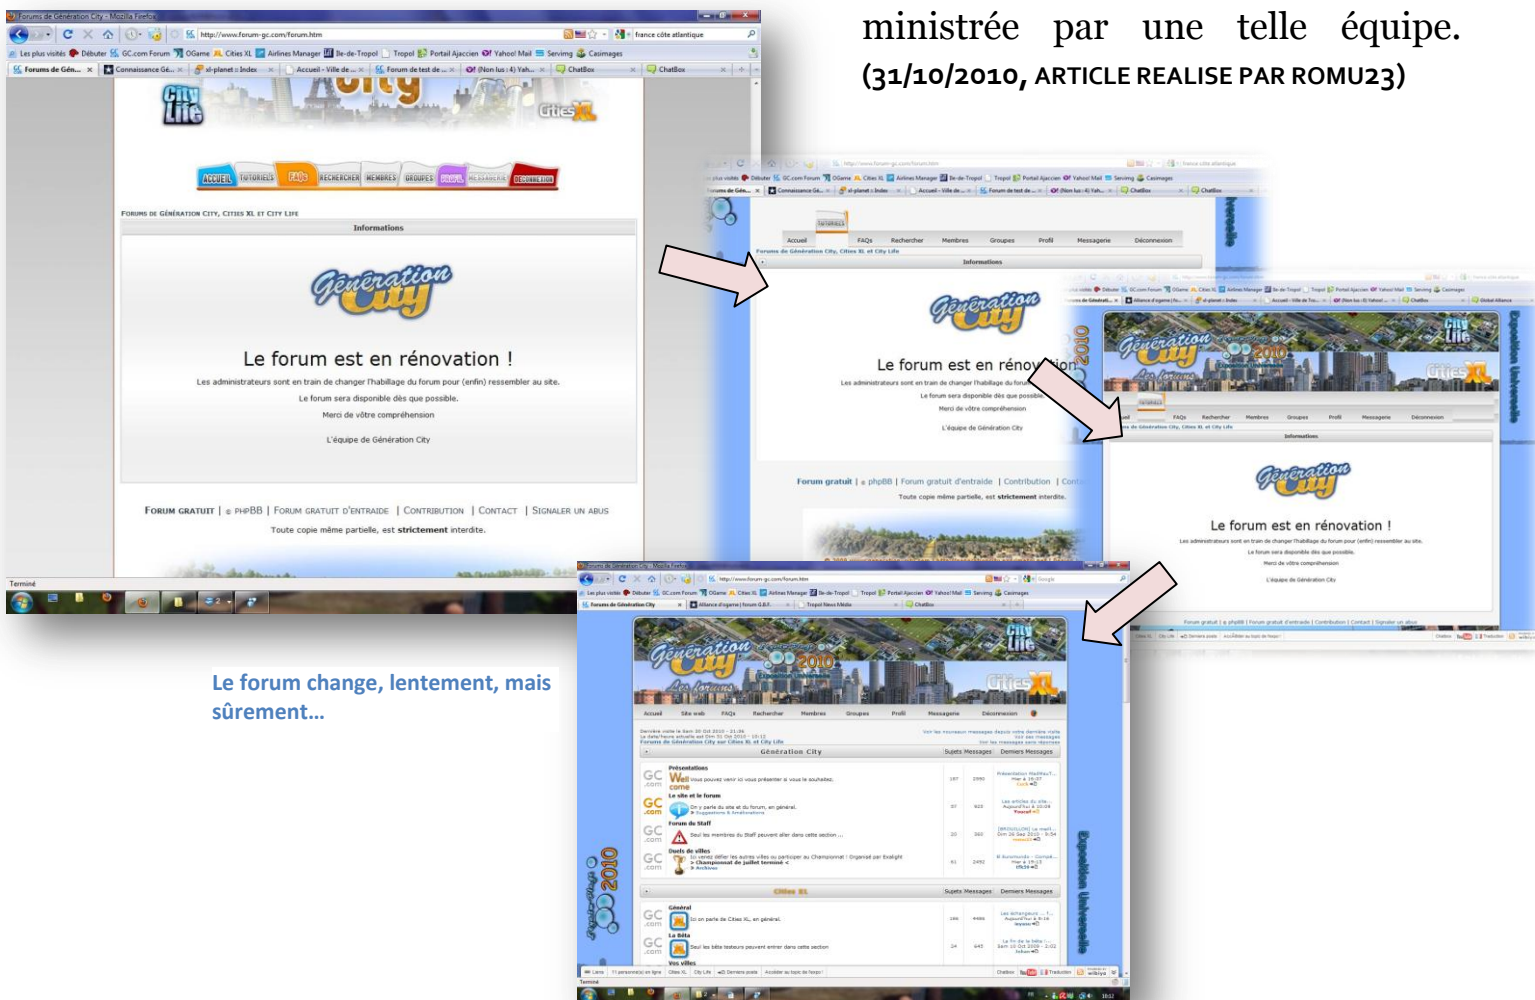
ministrée par une telle équipe.
(31/10/2010, ARTICLE REALISE PAR ROMU23)

Forums de Génération City - Mozilla Firefox
http://www.forum-gc.com/forum.htm
france côte atlantique
Les plus visités Débuter GC.com Forum OGame Cities XL Airlines Manager Ile-de-Tropol Tropol Portail Ajaccien Yahoo! Mail Serving Casimages
Forums de Gén... Connaissance Gé... xl-planet :: Index Accueil - Ville de ... Forum de test de ... (Non lus : 4) Yah... ChatBox ChatBox

City Life
Cities XL
ACCUEIL TUTORIELS FAQs RECHERCHER MEMBRES GROUPES PROFIL MESSAGERIE DÉCONNEXION
FORUMS DE GÉNÉRATION CITY, CITIES XL ET CITY LIFE
Informations
Génération City
Le forum est en rénovation !
Les administrateurs sont en train de changer l'habillage du forum pour (enfin) ressembler au site.
Le forum sera disponible dès que possible.
Merci de vôtre compréhension
L'équipe de Génération City
FORUM GRATUIT | © PHPBB | FORUM GRATUIT D'ENTRAIDE | CONTRIBUTION | CONTACT | SIGNALER UN ABUS
Toute copie même partielle, est strictement interdite.
Terminé

Le forum change, lentement, mais sûrement…

Accueil FAQs Rechercher Membres Groupes Profil Messagerie Déconnexion
Forums de Génération City, Cities XL et City Life
Informations
Génération City
Le forum est en rénovation !
Les administrateurs sont en train de changer l'habillage du forum
Le forum sera disponible dès que possible.
Merci de vôtre compréhension
L'équipe de Génération City
Forum gratuit | © phpBB | Forum gratuit d'entraide | Contribution | Cont
Toute copie même partielle, est strictement interdite.

Génération City 2010 Les forums
City Life Cities XL
Exposition Universelle
Accueil FAQs Rechercher Membres Groupes Profil Messagerie Déconnexion
Informations
Génération City
Le forum est en rénovation !

Génération City 2010 Les forums
City Life Cities XL
Accueil Site web FAQs Rechercher Membres Groupes Profil Messagerie Déconnexion
Génération City
Sujets Messages Derniers Messages
Présentations
Welcome
Le site et le forum
Forum du Staff
Duels de villes
Cities XL
Général
La Bêta
Vos villes
2010
Exposition Universelle
Terminé